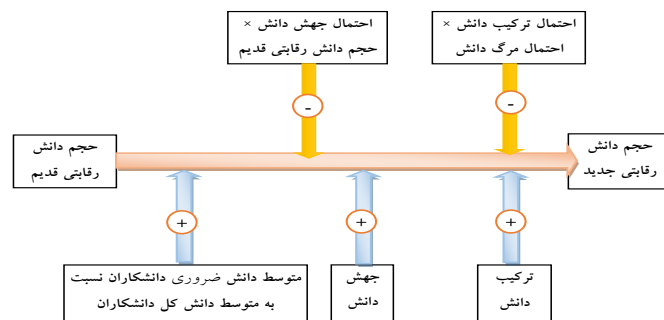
احتمال جهش دانش ×
حجم دانش رقابتی قدیم

احتمال ترکیب دانش ×
احتمال مرگ دانش

-

-

حجم دانش
رقابتی قدیم

حجم دانش
رقابتی جدید

+

+

+

متوسط دانش ضروری دانشکاران نسبت
به متوسط دانش کل دانشکاران

جهش
دانش

ترکیب
دانش